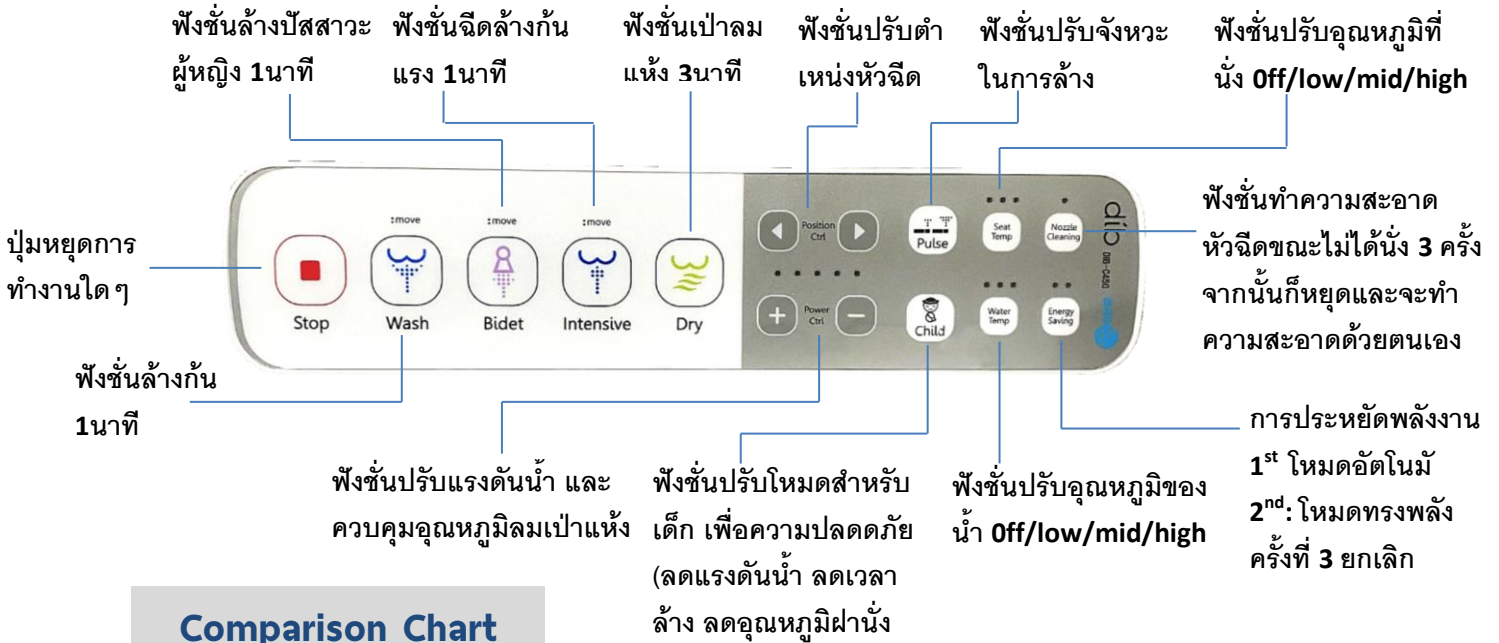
ฟังชั่นล้างปัสสาวะผู้หญิง 1นาที

ฟังชั่นฉีดล้างก้นแรง 1นาที

ฟังชั่นเป่าลมแห้ง 3นาที

ฟังชั่นปรับตำเหน่งหัวฉีด

ฟังชั่นปรับจังหวะในการล้าง

ฟังชั่นปรับอุณหภูมิที่นั่ง 0ff/low/mid/high

ปุ่มหยุดการทำงานใดๆ

:move :move :move

Position Ctrl

Pulse

Seat Temp

Nozzle Cleaning

dib

DIB-C450

Stop Wash Bidet Intensive Dry

Power Ctrl

Child

Water Temp

Energy Saving

ฟังชั่นทำความสะอาดหัวฉีดขณะไม่ได้นั่ง 3 ครั้ง จากนั้นก็หยุดและจะทำความสะอาดด้วยตนเอง

ฟังชั่นล้างก้น 1นาที

การประหยัดพลังงาน
$1^{st}$ โหมดอัตโนมั
$2^{nd}$: โหมดทรงพลัง
ครั้งที่ 3 ยกเลิก

ฟังชั่นปรับแรงดันน้ำ และควบคุมอุณหภูมิลมเป่าแห้ง

ฟังชั่นปรับโหมดสำหรับเด็ก เพื่อความปลดดภัย (ลดแรงดันน้ำ ลดเวลาล้าง ลดอุณหภูมิฝานั่ง

ฟังชั่นปรับอุณหภูมิของน้ำ 0ff/low/mid/high

Comparison Chart